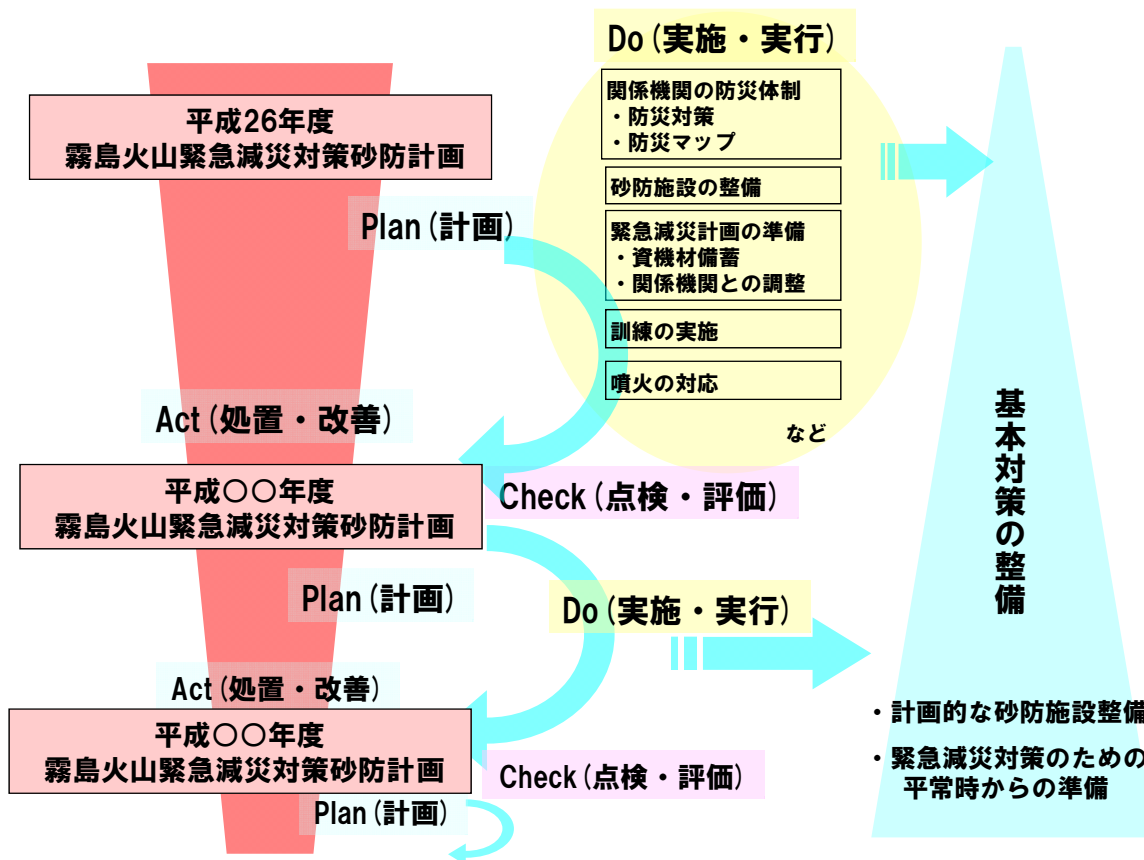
Do (実施・実行)

関係機関の防災体制
・防災対策
・防災マップ

砂防施設の整備

緊急減災計画の準備
・資機材備蓄
・関係機関との調整

訓練の実施

噴火の対応

など

平成26年度
霧島火山緊急減災対策砂防計画

Plan (計画)

Act (処置・改善)

平成○○年度
霧島火山緊急減災対策砂防計画

Check (点検・評価)

Plan (計画)

Do (実施・実行)

Act (処置・改善)

平成○○年度
霧島火山緊急減災対策砂防計画

Check (点検・評価)

Plan (計画)

基本対策の整備

・計画的な砂防施設整備

・緊急減災対策のための平常時からの準備